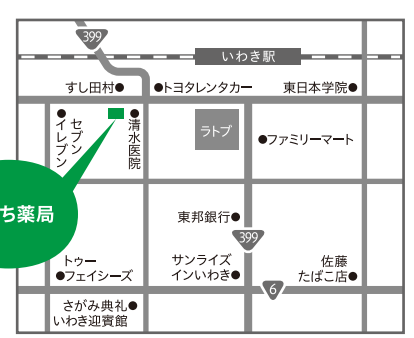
399

いわき駅

すし田村●

●トヨタレンタカー

東日本学院●

●
セブンイレブン

●
清水医院

ラトブ

●ファミリーマート

ち薬局

東邦銀行●

399

トゥー
●フェイシーズ

サンライズ
インいわき●

佐藤
たばこ店●

6

さがみ典礼●
いわき迎賓館